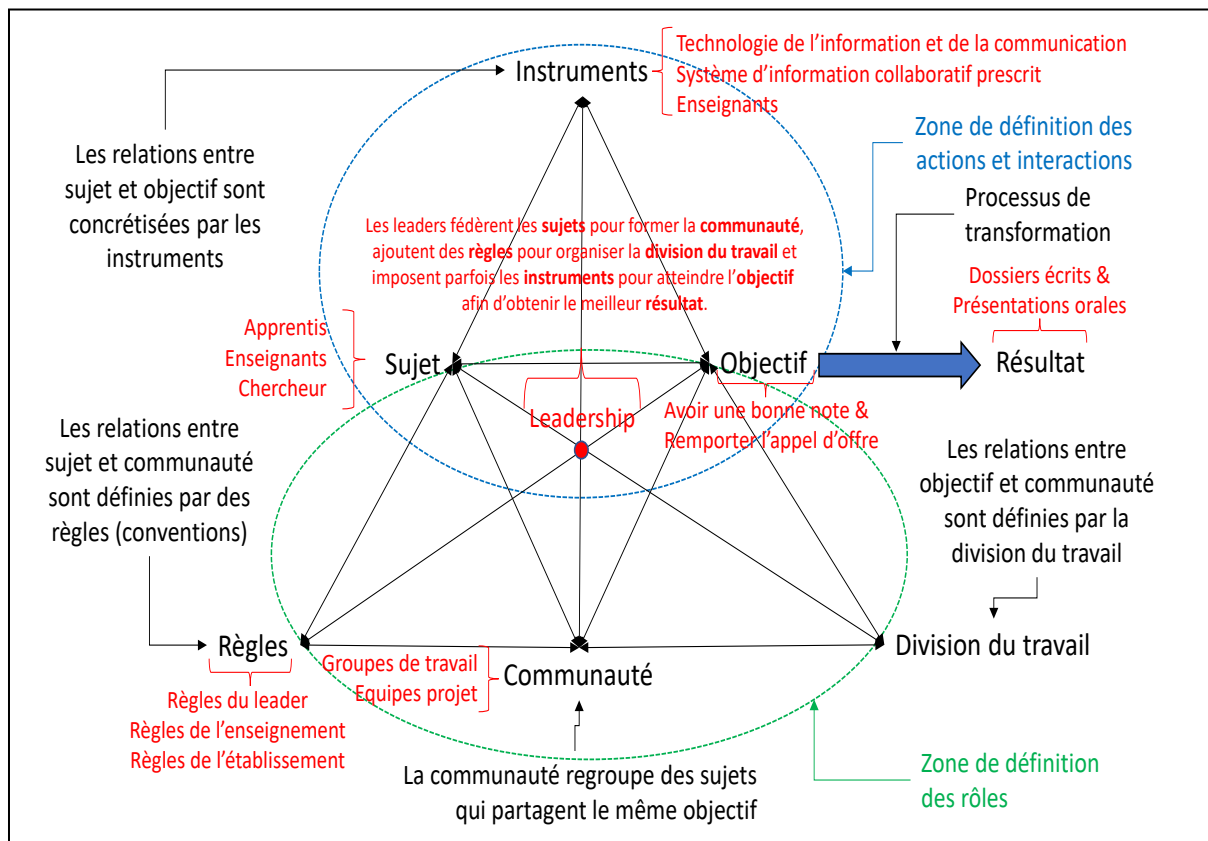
Instruments

Technologie de l'information et de la communication
Système d'information collaboratif prescrit
Enseignants

Les relations entre sujet et objectif sont concrétisées par les instruments

Zone de définition des actions et interactions

Processus de transformation

Les leaders fédèrent les **sujets** pour former la **communauté**, ajoutent des **règles** pour organiser la **division du travail** et imposent parfois les **instruments** pour atteindre l'**objectif** afin d'obtenir le meilleur **résultat**.

Dossiers écrits & Présentations orales

Apprentis
Enseignants
Chercheur

Sujet

Objectif

Résultat

Leadership

Avoir une bonne note & Remporter l'appel d'offre

Les relations entre sujet et communauté sont définies par des règles (conventions)

Les relations entre objectif et communauté sont définies par la division du travail

Règles

Groupes de travail
Equipes projet

Communauté

Division du travail

Règles du leader
Règles de l'enseignement
Règles de l'établissement

La communauté regroupe des sujets qui partagent le même objectif

Zone de définition des rôles